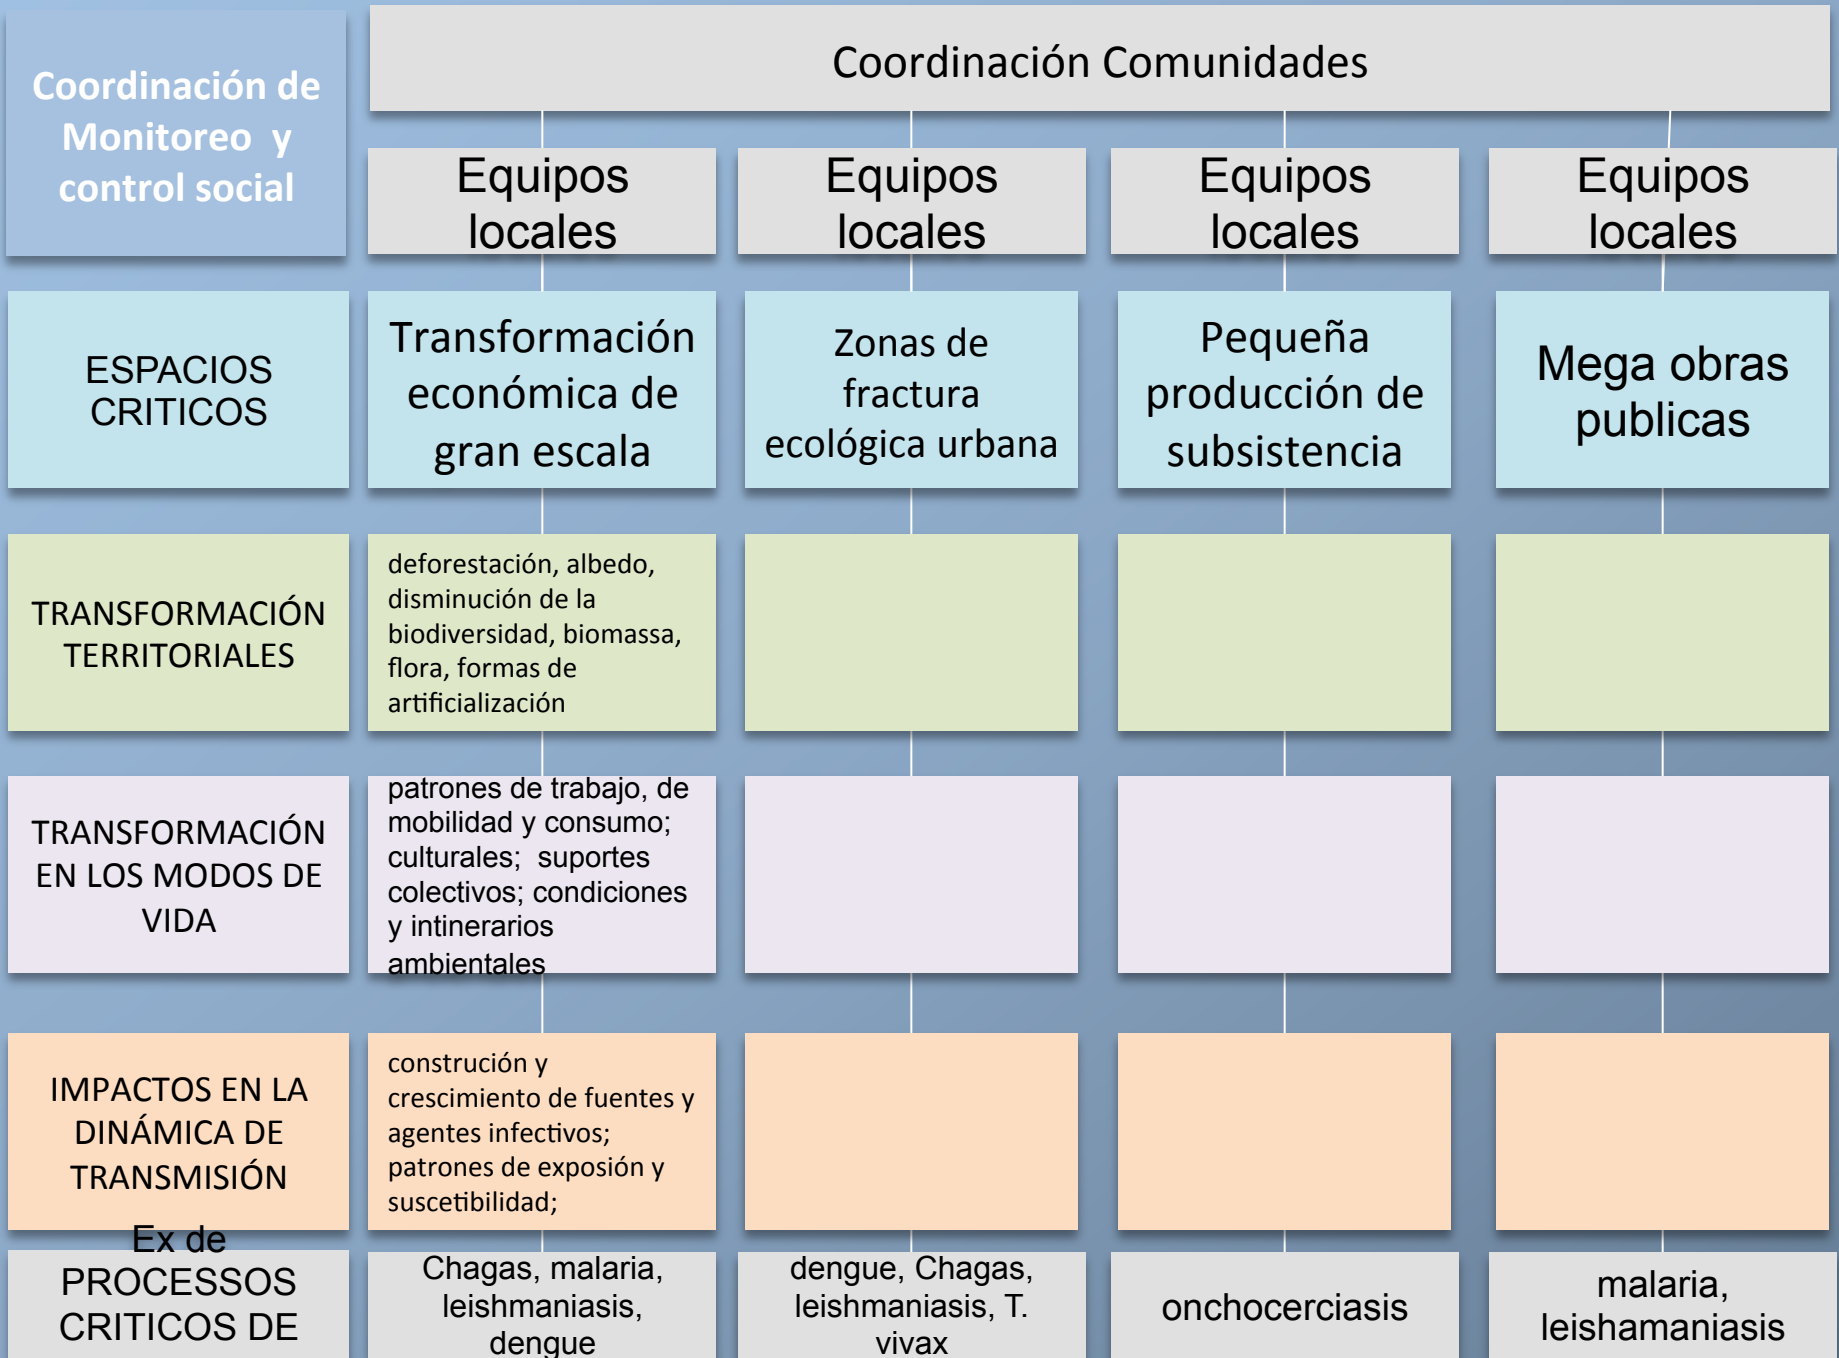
Coordinación de Monitoreo y control social

Coordinación Comunidades

| | Equipos locales | Equipos locales | Equipos locales | Equipos locales |
|---|---|---|---|---|
| ESPACIOS CRITICOS | Transformación económica de gran escala | Zonas de fractura ecológica urbana | Pequeña producción de subsistencia | Mega obras publicas |
| TRANSFORMACIÓN TERRITORIALES | deforestación, albedo, disminución de la biodiversidad, biomassa, flora, formas de artificialización | | | |
| TRANSFORMACIÓN EN LOS MODOS DE VIDA | patrones de trabajo, de mobilidad y consumo; culturales; suportes colectivos; condiciones y intinerarios ambientales | | | |
| IMPACTOS EN LA DINÁMICA DE TRANSMISIÓN | construción y crescimiento de fuentes y agentes infectivos; patrones de exposión y suscetibilidad; | | | |
| Ex de PROCESSOS CRITICOS DE | Chagas, malaria, leishmaniasis, dengue | dengue, Chagas, leishmaniasis, T. vivax | onchocerciasis | malaria, leishamaniasis |